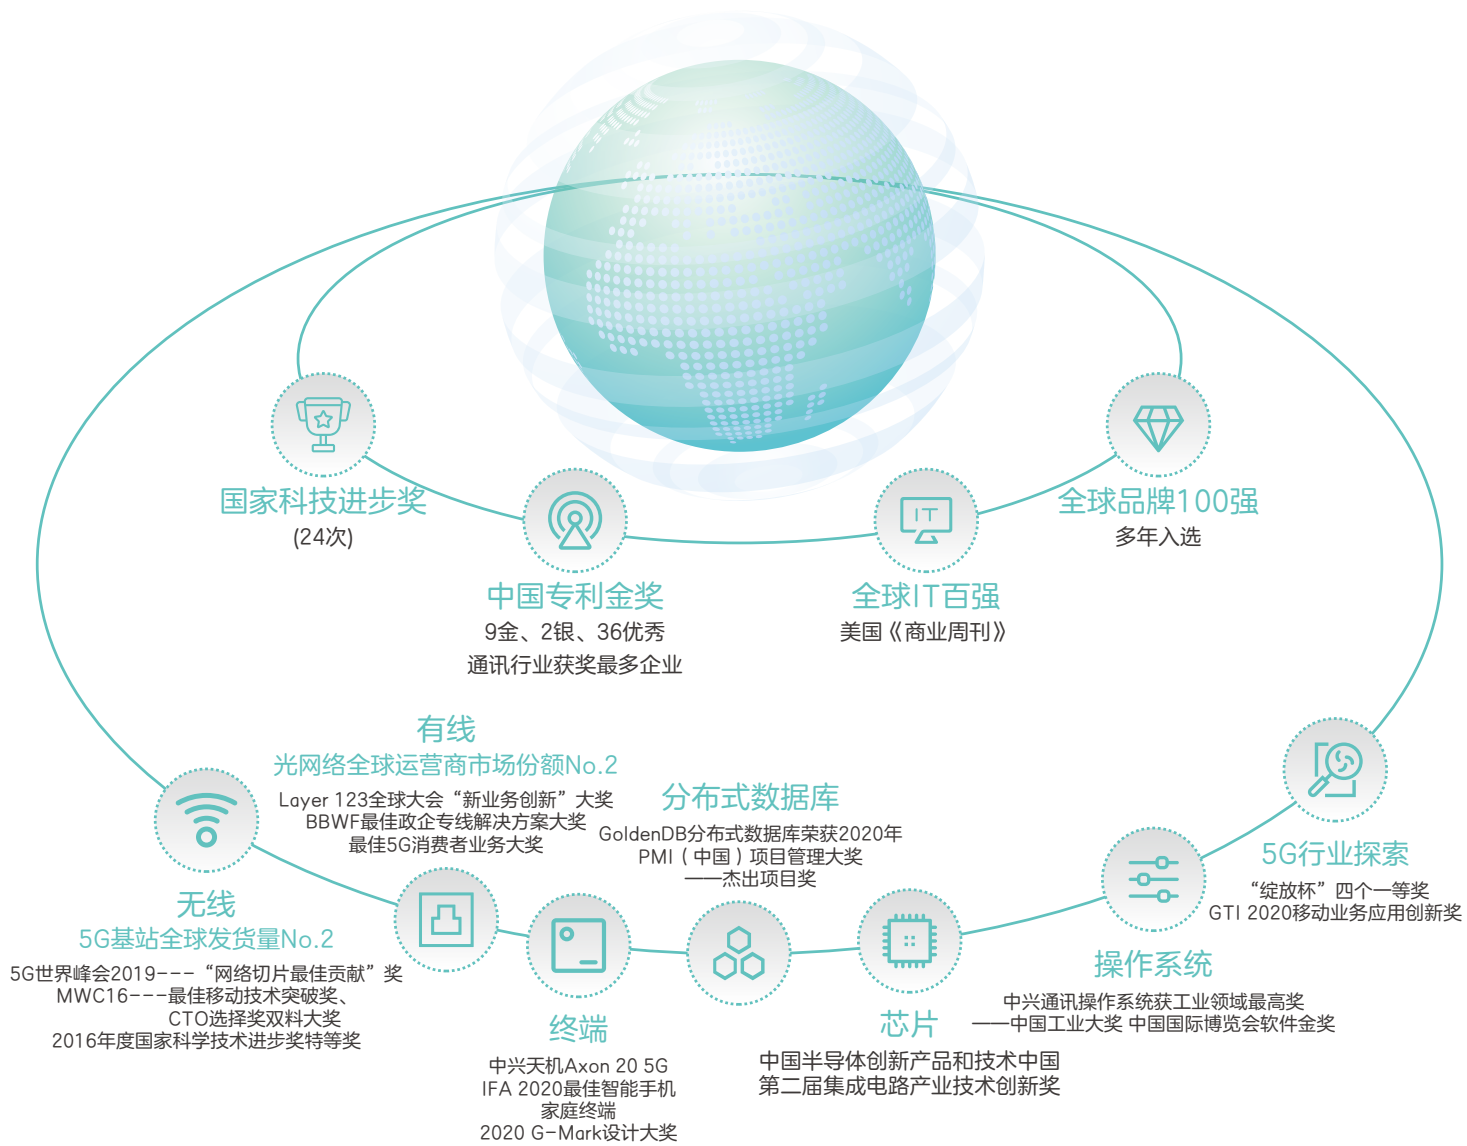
国家科技进步奖
(24次)

中国专利金奖
9金、2银、36优秀
通讯行业获奖最多企业

全球IT百强
美国《商业周刊》

全球品牌100强
多年入选

有线
光网络全球运营商市场份额No.2
Layer 123全球大会“新业务创新”大奖
BBWF最佳政企专线解决方案大奖
最佳5G消费者业务大奖

分布式数据库
GoldenDB分布式数据库荣获2020年
PMI（中国）项目管理大奖
——杰出项目奖

5G行业探索
“绽放杯”四个一等奖
GTI 2020移动业务应用创新奖

无线
5G基站全球发货量No.2
5G世界峰会2019---“网络切片最佳贡献”奖
MWC16---最佳移动技术突破奖、
CTO选择奖双料大奖
2016年度国家科学技术进步奖特等奖

操作系统
中兴通讯操作系统获工业领域最高奖
——中国工业大奖 中国国际博览会软件金奖

终端
中兴天机Axon 20 5G
IFA 2020最佳智能手机
家庭终端
2020 G-Mark设计大奖

芯片
中国半导体创新产品和技术中国
第二届集成电路产业技术创新奖